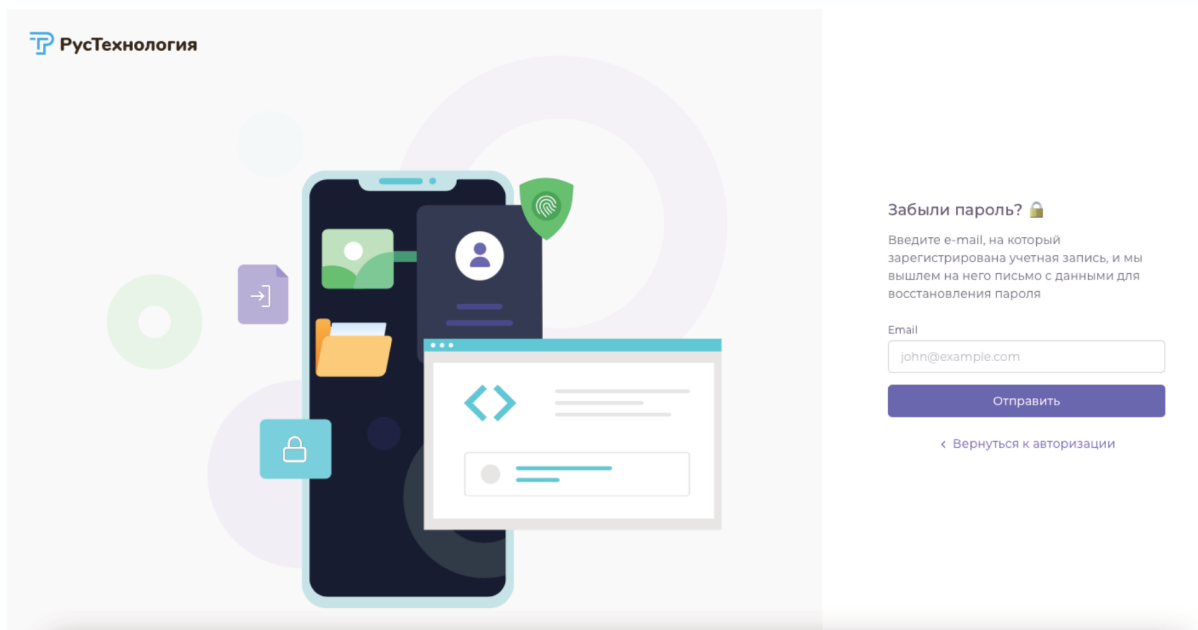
РусТехнология

Забыли пароль? 🔒

Введите e-mail, на который зарегистрирована учетная запись, и мы вышлем на него письмо с данными для восстановления пароля

Email

john@example.com

Отправить

‹ Вернуться к авторизации